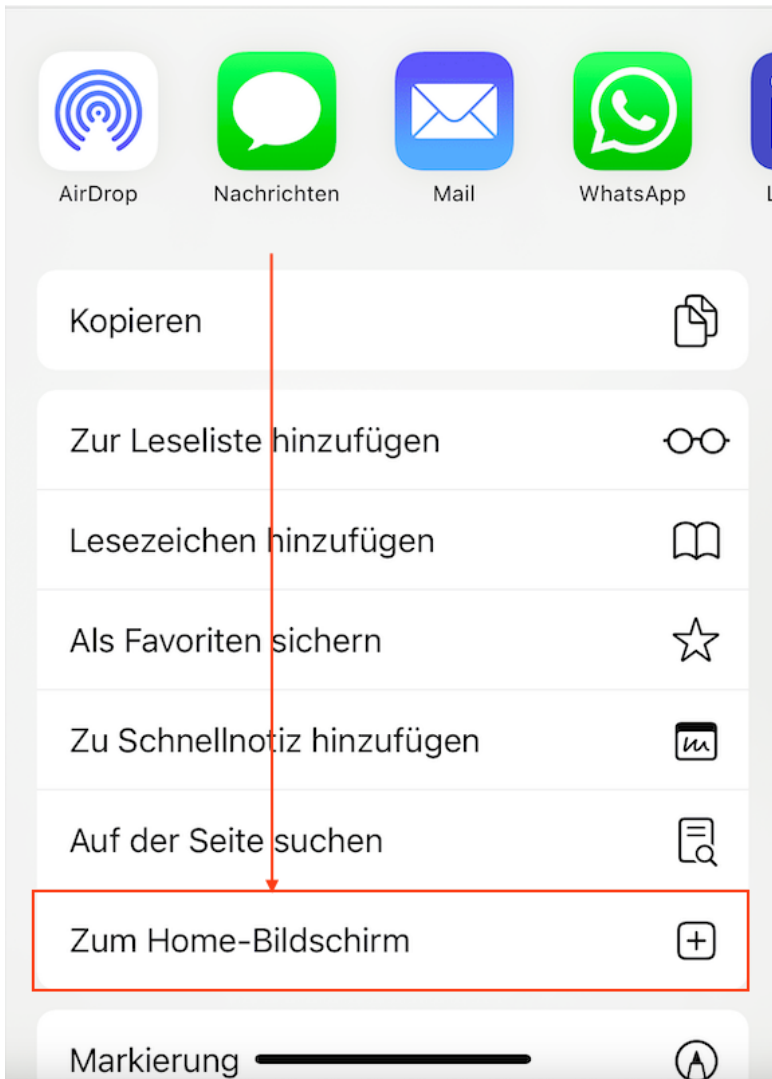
AirDrop

Nachrichten

Mail

WhatsApp

L

Kopieren

Zur Leseliste hinzufügen

Lesezeichen hinzufügen

Als Favoriten sichern

Zu Schnellnotiz hinzufügen

Auf der Seite suchen

Zum Home-Bildschirm

Markierung